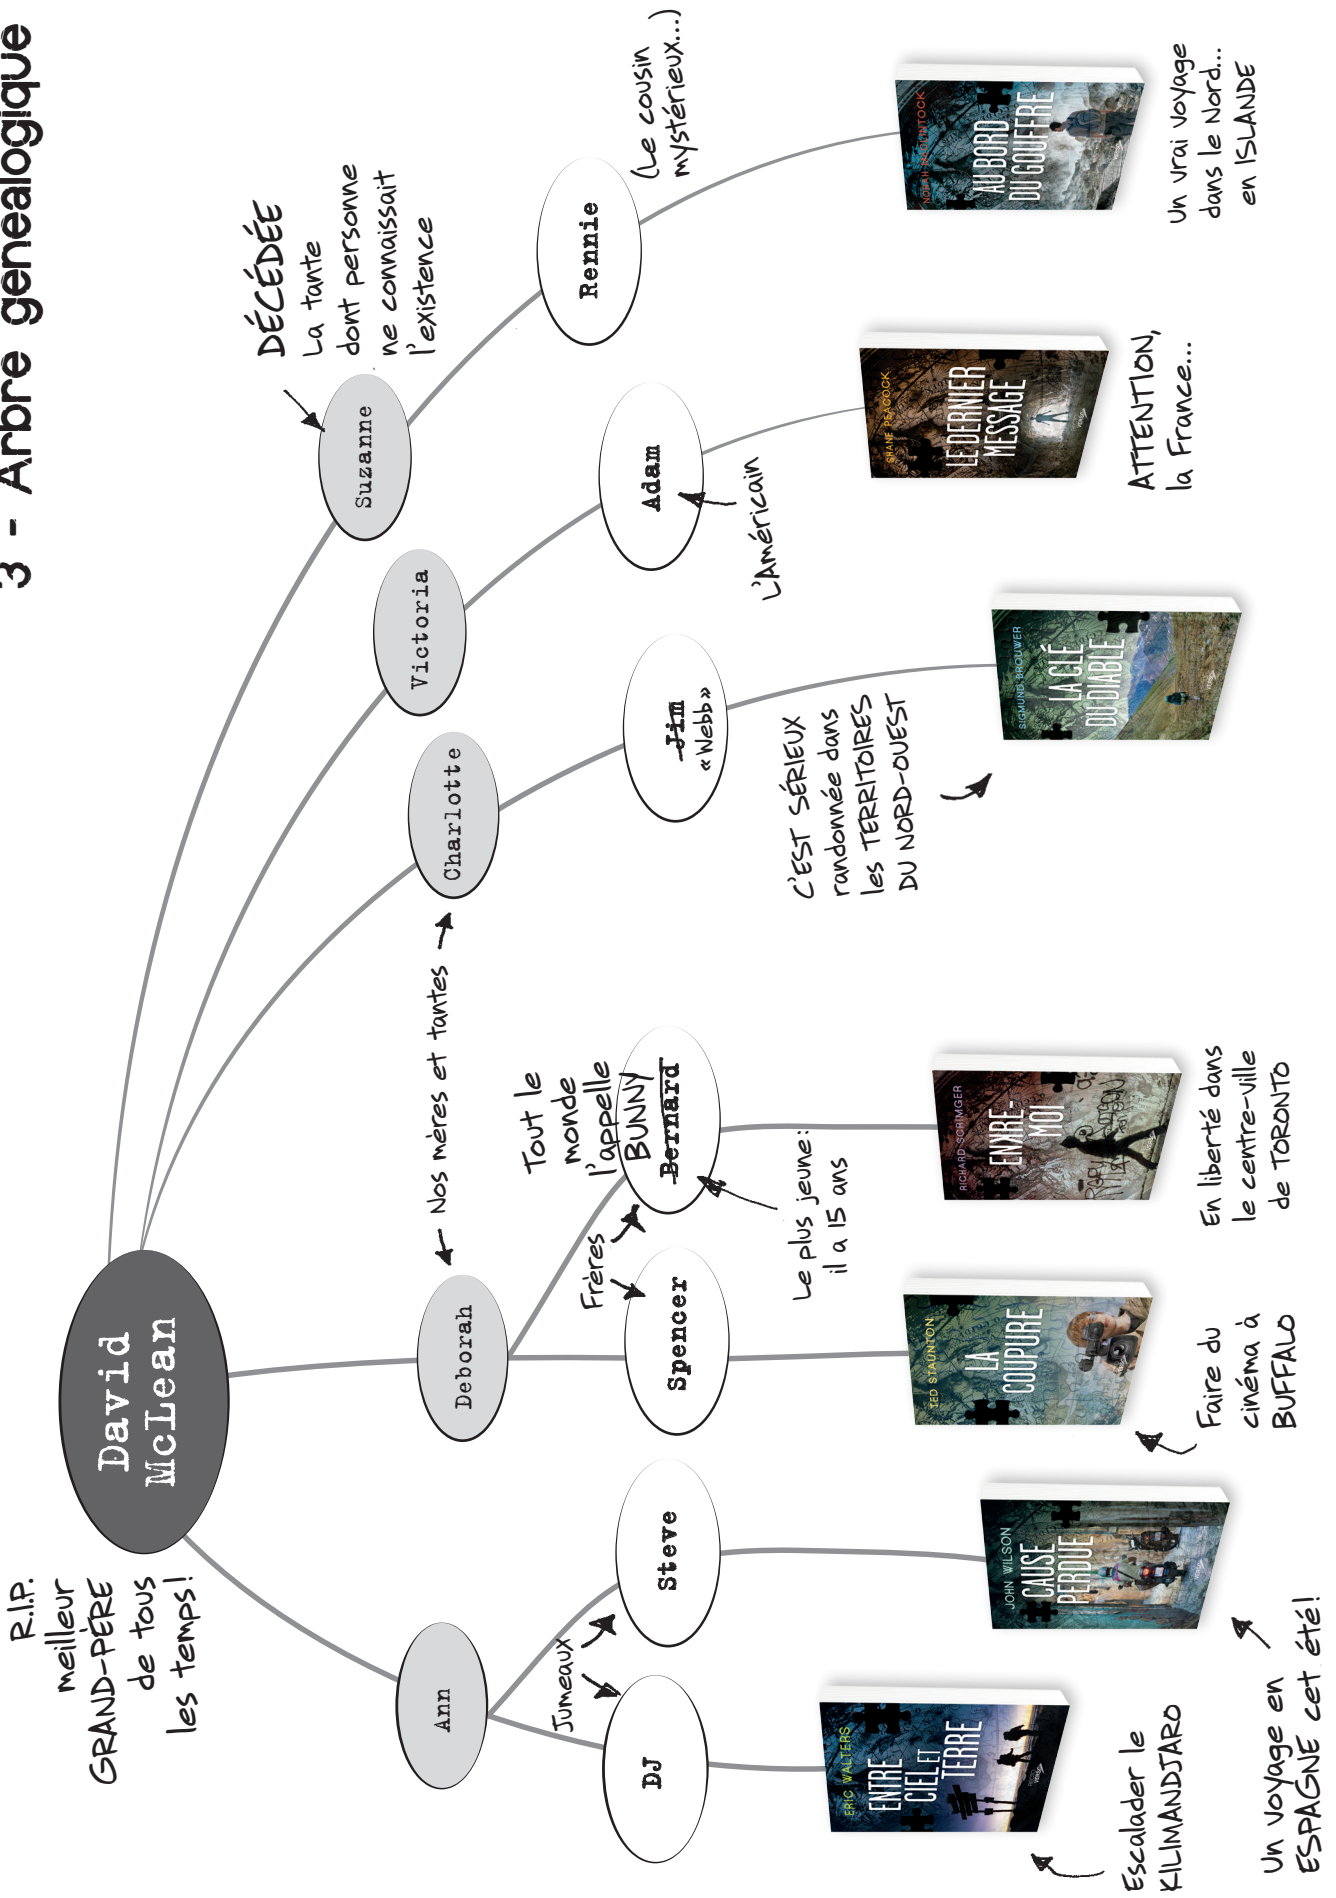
3 - Arbre généalogique

David McLean

R.I.P. meilleur GRAND-PÈRE de tous les temps!

Ann

Deborah

Charlotte

Victoria

Suzanne

DÉCÉDÉE La tante dont personne ne connaissait l'existence

← Nos mères et tantes →

Jumeaux

DJ

Steve

Frères

Spencer

~~Bernard~~ BUNNY

Tout le monde l'appelle BUNNY

Le plus jeune: il a 15 ans

~~Jim~~ «Webb»

Adam

L'Américain

Rennie

(Le cousin mystérieux...)

ERIC WALTERS ENTRE CIEL ET TERRE

JOHN WILSON CAUSE PERDUE

TED STAUNTON LA COUPURE

RICHARD SCRIMGER ENTRE-MOI

SIGMUND BROUWER LA CLÉ DU DIABLE

SHANE PEACOCK LE DERNIER MESSAGE

NORAH McCLINTOCK AU BORD DU GOUFFRE

Escalader le KILIMANDJARO

Un voyage en ESPAGNE cet été!

Faire du cinéma à BUFFALO

En liberté dans le centre-ville de TORONTO

C'EST SÉRIEUX randonnée dans les TERRITOIRES DU NORD-OUEST

ATTENTION, la France...

Un vrai voyage dans le Nord... en ISLANDE